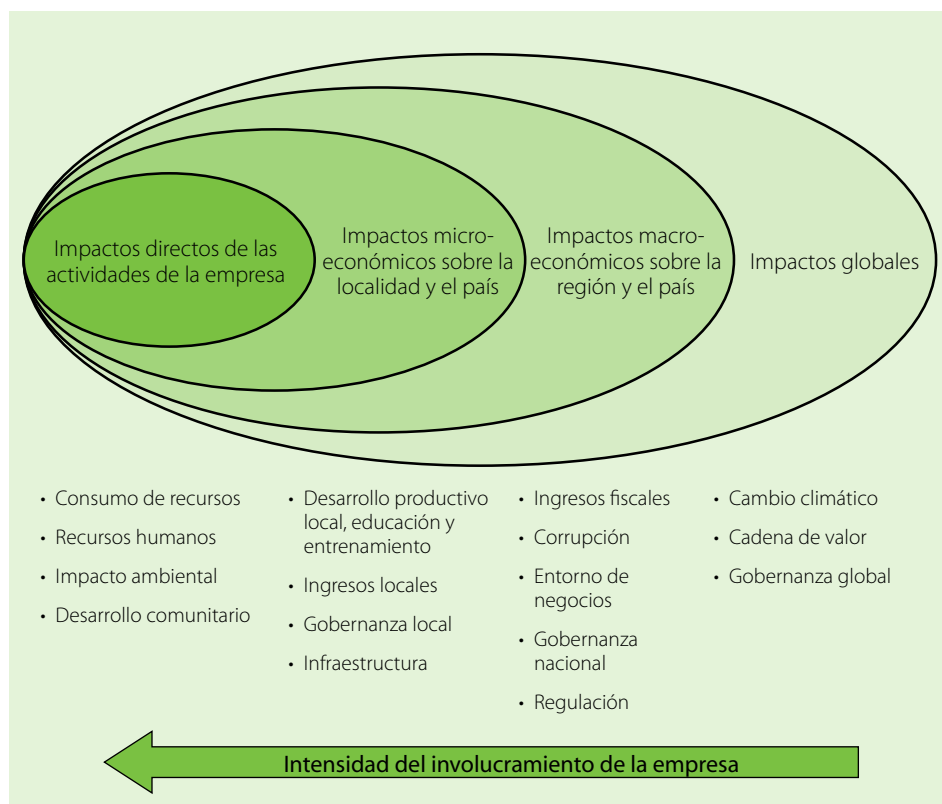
Impactos directos de las actividades de la empresa

Impactos microeconómicos sobre la localidad y el país

Impactos macroeconómicos sobre la región y el país

Impactos globales

• Consumo de recursos
• Recursos humanos
• Impacto ambiental
• Desarrollo comunitario

• Desarrollo productivo local, educación y entrenamiento
• Ingresos locales
• Gobernanza local
• Infraestructura

• Ingresos fiscales
• Corrupción
• Entorno de negocios
• Gobernanza nacional
• Regulación

• Cambio climático
• Cadena de valor
• Gobernanza global

Intensidad del involucramiento de la empresa